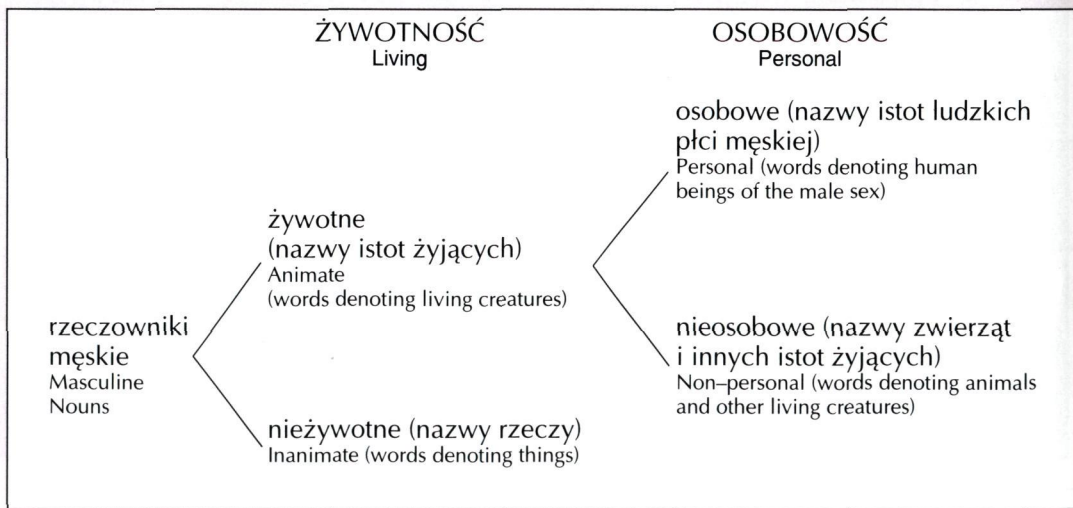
ŻYWOTNOŚĆ
Living

OSOBOWOŚĆ
Personal

rzeczowniki męskie
Masculine Nouns

żywotne (nazwy istot żyjących)
Animate (words denoting living creatures)

nieżywotne (nazwy rzeczy)
Inanimate (words denoting things)

osobowe (nazwy istot ludzkich płci męskiej)
Personal (words denoting human beings of the male sex)

nieosobowe (nazwy zwierząt i innych istot żyjących)
Non–personal (words denoting animals and other living creatures)